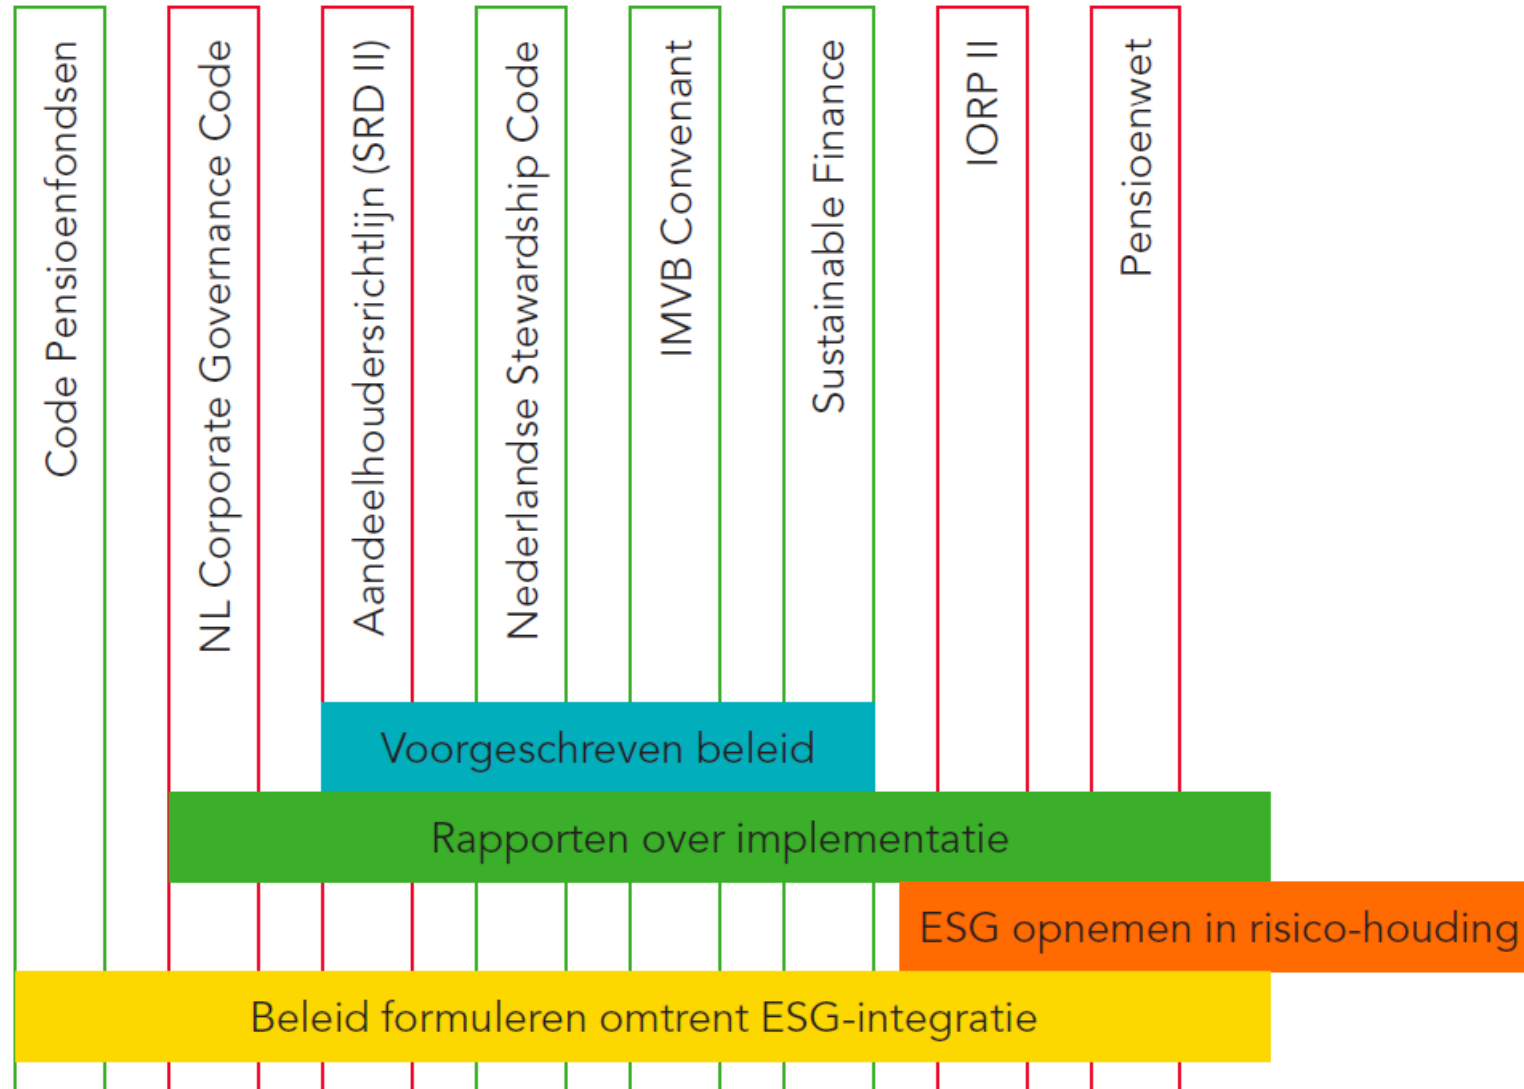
Code Pensioenfondsen

NL Corporate Governance Code

Aandeelhoudersrichtlijn (SRD II)

Nederlandse Stewardship Code

IMVB Convenant

Sustainable Finance

IORP II

Pensioenwet

Voorgeschreven beleid

Rapporten over implementatie

ESG opnemen in risico-houding

Beleid formuleren omtrent ESG-integratie